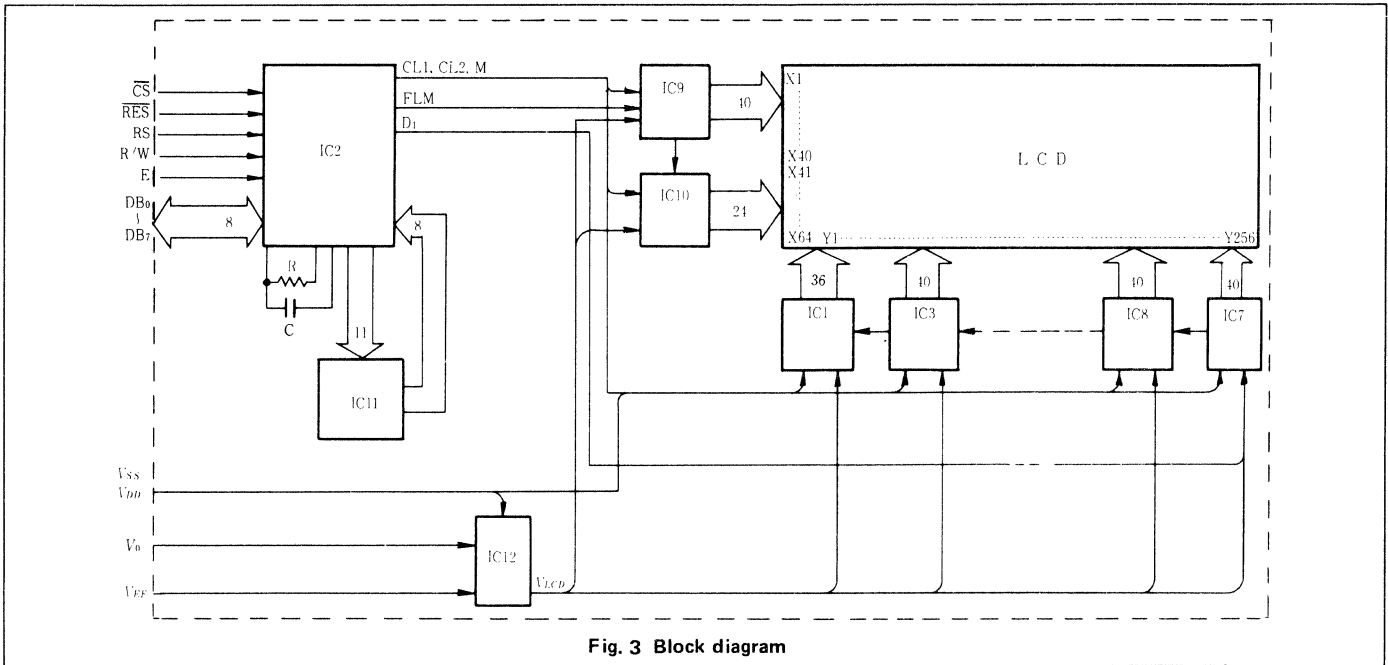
$\overline{CS}$
$\overline{RES}$
RS
R/W
E
$DB_0$
~
$DB_7$
8
IC2
CL1, CL2, M
FLM
$D_1$
R
C
8
11
IC11
IC9
IC10
40
24
X1
X40
X41
X64
Y1
Y256
L C D
36
40
40
40
IC1
IC3
IC8
IC7
$V_{SS}$
$V_{DD}$
$V_0$
$V_{EE}$
IC12
$V_{LCD}$

Fig. 3 Block diagram